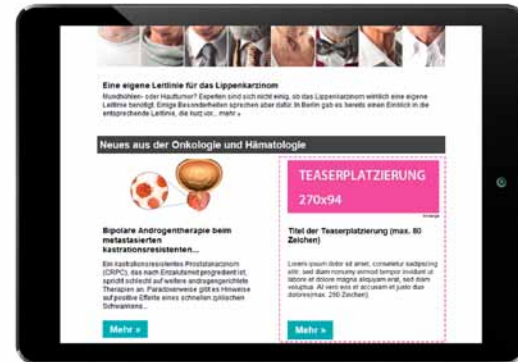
Eine eigene Leitlinie für das Lippenkarzinom

Mundhöhlen- oder Hauttumor? Experten sind sich nicht einig, ob das Lippenkarzinom wirklich eine eigene Leitlinie benötigt. Einige Besonderheiten sprechen aber dafür. In Berlin gab es bereits einen Einblick in die entsprechende Leitlinie, die kurz vor... mehr »

Neues aus der Onkologie und Hämatologie

Bipolare Androgentherapie beim metastasierten kastrationsresistenten...

Ein kastrationsresistentes Prostatakarzinom (CRPC), das nach Erstabtumstrigt progredient ist, spricht schlecht auf weitere androgengerichtete Therapien an. Paradoxerweise gibt es Hinweise auf positive Effekte eines schnellen zyklischen Schwankens...

Mehr »

TEASERPLATZIERUNG

270x94

Anzeige

Titel der Teaserplatzierung (max. 80 Zeichen)

Lorem ipsum dolor sit amet, consetetur sadipscing elitr, sed diam nonumy eirmod tempor invidunt ut labore et dolore magna aliquyam erat, sed diam voluptua. At vero eos et accusam et justo duo dolores(max. 250 Zeichen)

Mehr »